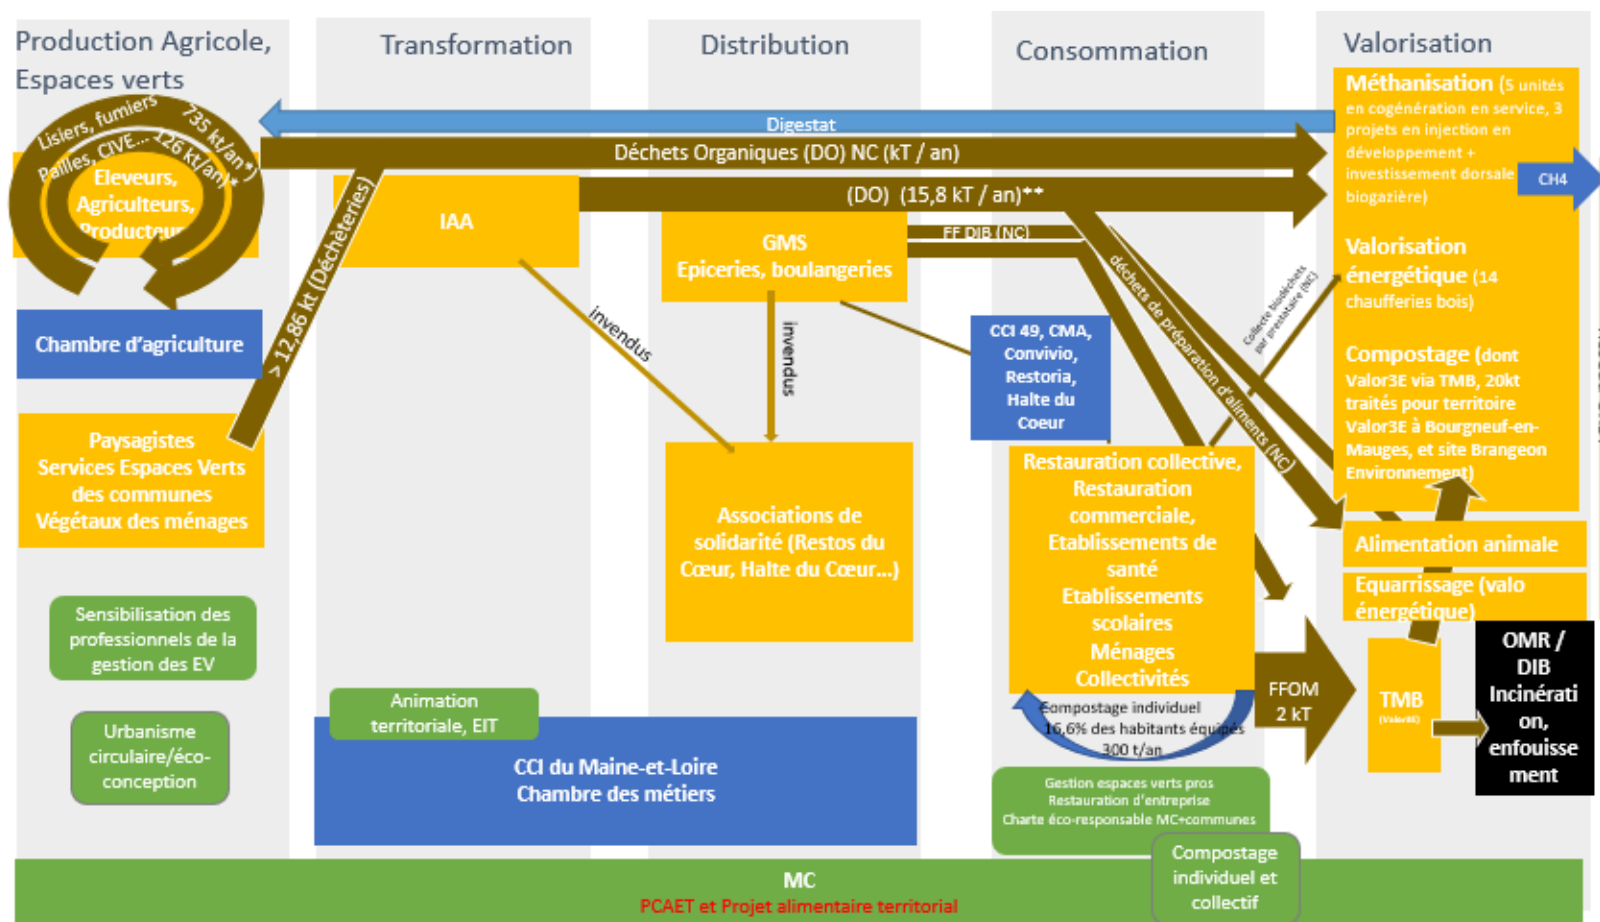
Production Agricole, Espaces verts

Transformation

Distribution

Consommation

Valorisation

Lisiers, fumiers 735 kt/an*)

Pailles, CIVE... 126 kt/an)*

Eleveurs, Agriculteurs, Producteurs

Digestat

Déchets Organiques (DO) NC (kT / an)

(DO) (15,8 kT / an)**

Méthanisation (5 unités en cogénération en service, 3 projets en injection en développement + investissement dorsale biogazière)

CH4

IAA

GMS Epiceries, boulangeries

FF DIB (NC)

> 12,86 kt (Déchèteries)

Chambre d'agriculture

invendus

invendus

CCI 49, CMA, Convivio, Restoria, Halte du Coeur

déchets de préparation d'aliments (NC)

Collecte biodéchets par prestataire (NC)

Valorisation énergétique (14 chaufferies bois)

Compostage (dont Valor3E via TMB, 20kt traités pour territoire Valor3E à Bourgneuf-en-Mauges, et site Brangeon Environnement)

Paysagistes Services Espaces Verts des communes Végétaux des ménages

Associations de solidarité (Restos du Cœur, Halte du Cœur...)

Restauration collective, Restauration commerciale, Etablissements de santé Etablissements scolaires Ménages Collectivités

Alimentation animale

Equarrissage (valo énergétique)

Sensibilisation des professionnels de la gestion des EV

Urbanisme circulaire/éco-conception

Animation territoriale, EIT

CCI du Maine-et-Loire Chambre des métiers

Compostage individuel 16,6% des habitants équipés 300 t/an

FFOM 2 kT

TMB (Valor3E)

OMR / DIB Incinération, enfouissement

Gestion espaces verts pros Restauration d'entreprise Charte éco-responsable MC+communes

Compostage individuel et collectif

MC

PCAET et Projet alimentaire territorial